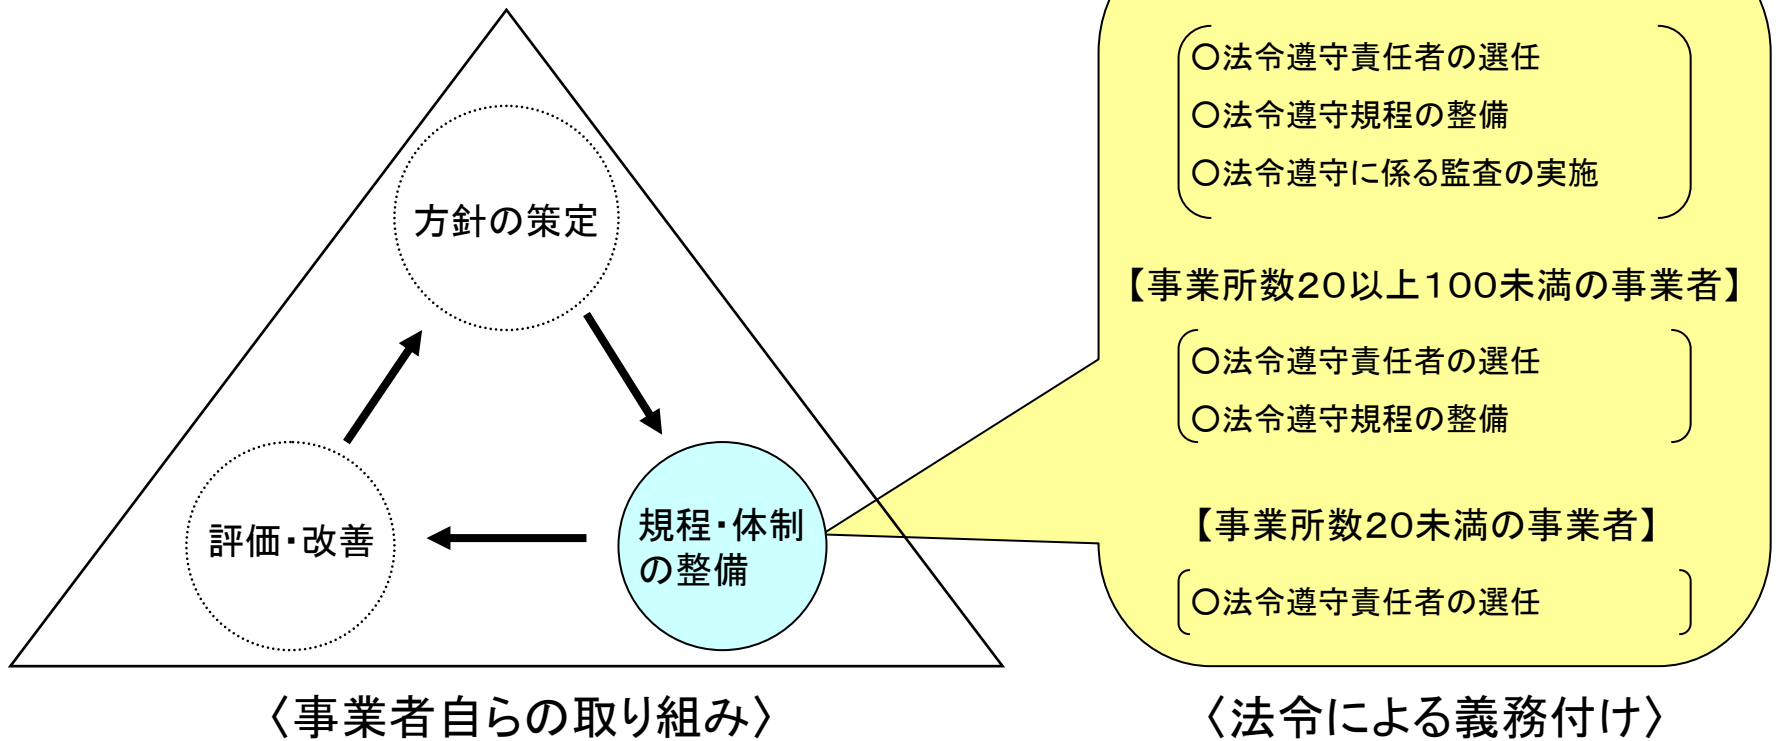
方針の策定

規程・体制の整備

評価・改善

〈事業者自らの取り組み〉

○法令遵守責任者の選任
○法令遵守規程の整備
○法令遵守に係る監査の実施

【事業所数20以上100未満の事業者】

○法令遵守責任者の選任
○法令遵守規程の整備

【事業所数20未満の事業者】

○法令遵守責任者の選任

〈法令による義務付け〉